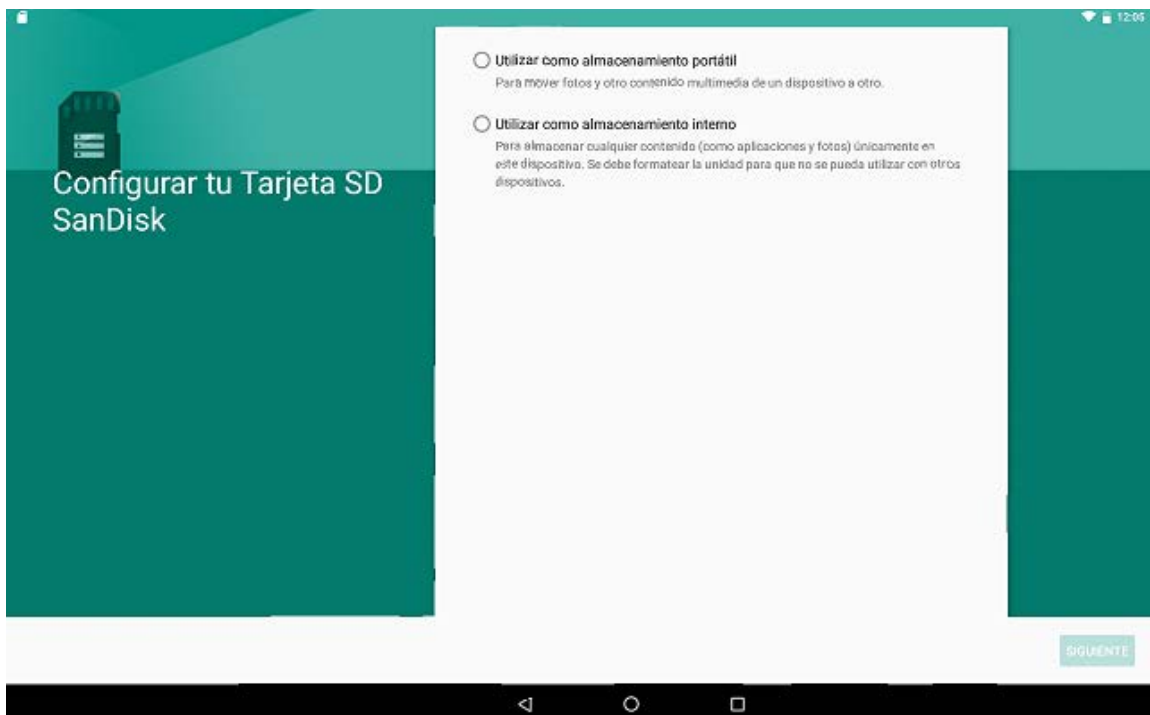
12:05

Configurar tu Tarjeta SD SanDisk

Utilizar como almacenamiento portátil
Para mover fotos y otro contenido multimedia de un dispositivo a otro.

Utilizar como almacenamiento interno
Para almacenar cualquier contenido (como aplicaciones y fotos) únicamente en este dispositivo. Se debe formatear la unidad para que no se pueda utilizar con otros dispositivos.

SIGUIENTE